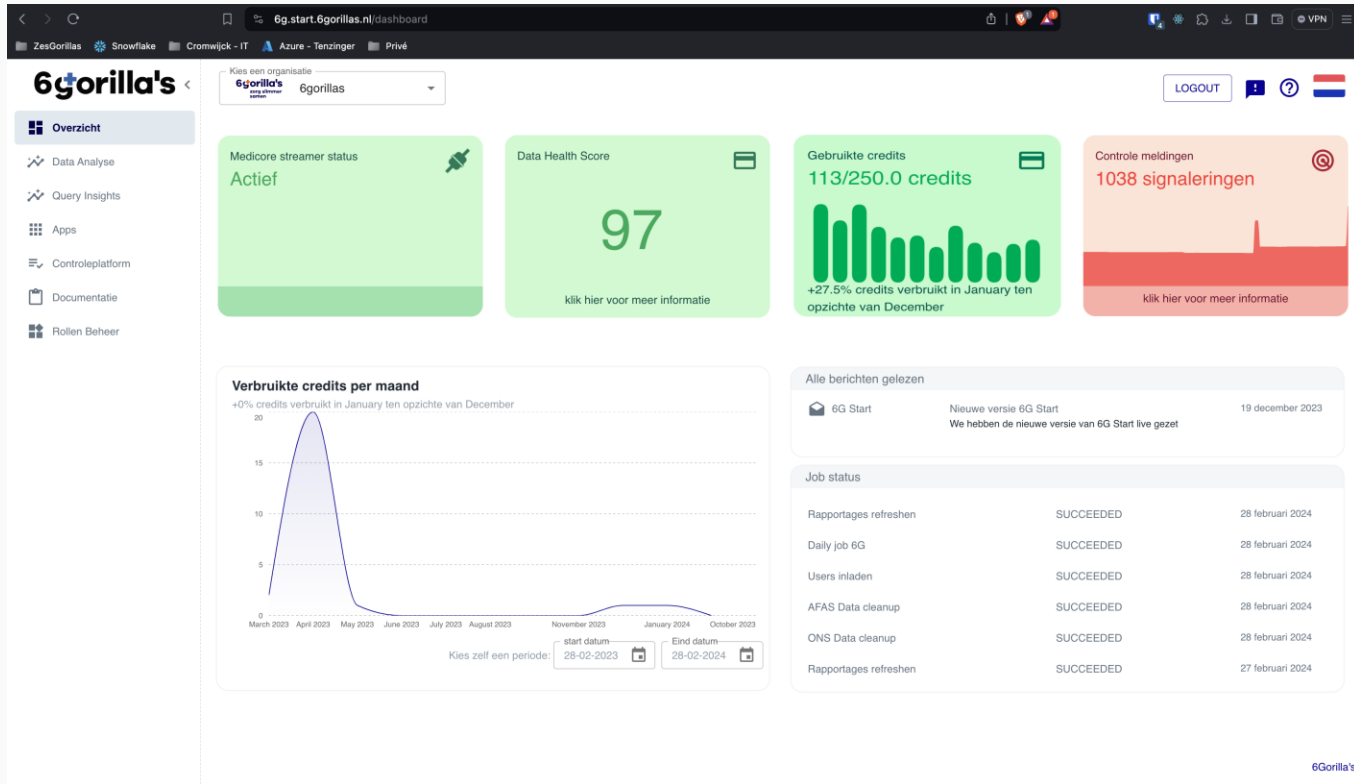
6g.start.6gorillas.nl/dashboard

VPN

ZesGorillas Snowflake Cromwijck - IT Azure - Tenzinger Privé

6gorilla's

Kies een organisatie
6gorillas

LOGOUT

Overzicht
Data Analyse
Query Insights
Apps
Controleplatform
Documentatie
Rollen Beheer

Medicore streamer status
Actief

Data Health Score
97
klik hier voor meer informatie

Gebruikte credits
113/250.0 credits
+27.5% credits verbruikt in January ten opzichte van December

Controle meldingen
1038 signaleringen
klik hier voor meer informatie

Verbruikte credits per maand
+0% credits verbruikt in January ten opzichte van December

20
15
10
5
0

March 2023 April 2023 May 2023 June 2023 July 2023 August 2023 November 2023 January 2024 October 2023

Kies zelf een periode: start datum 28-02-2023 Eind datum 28-02-2024

Alle berichten gelezen

| 6G Start | Nieuwe versie 6G Start<br>We hebben de nieuwe versie van 6G Start live gezet | 19 december 2023 |
|---|---|---|

Job status

| Rapportages refreshen | SUCCEEDED | 28 februari 2024 |
|---|---|---|
| Daily job 6G | SUCCEEDED | 28 februari 2024 |
| Users inladen | SUCCEEDED | 28 februari 2024 |
| AFAS Data cleanup | SUCCEEDED | 28 februari 2024 |
| ONS Data cleanup | SUCCEEDED | 28 februari 2024 |
| Rapportages refreshen | SUCCEEDED | 27 februari 2024 |

6Gorilla's